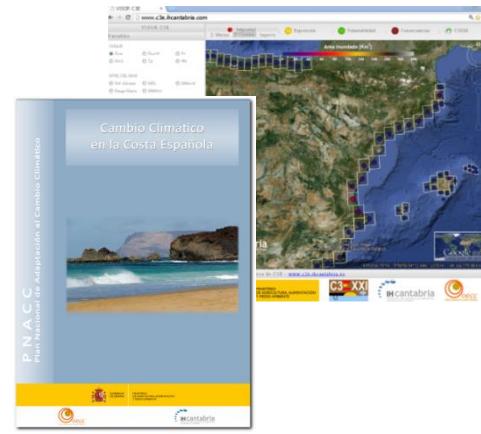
www.c3e.ihcantabria.com

Peligrosidad

Exposición

Vulnerabilidad

Consecuencias

Área Inundada (Km²)

www.c3e.ihcantabria.es

C3-XXI

IH cantabria

Cambio Climático en la Costa Española

PNACC
Plan Nacional de Adaptación al Cambio Climático

IH cantabria